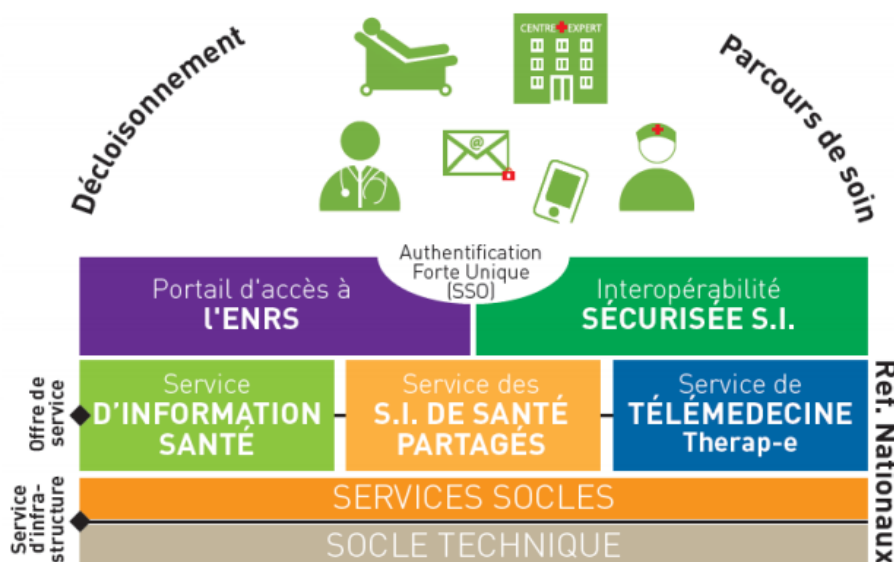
Décloisonnement

CENTRE EXPERT

Parcours de soin

Authentification Forte Unique (SSO)

Portail d'accès à l'ENRS

Interopérabilité SÉCURISÉE S.I.

Offre de service

Service D'INFORMATION SANTÉ

Service des S.I. DE SANTÉ PARTAGÉS

Service de TÉLEMEDECINE Therap-e

Ret. Nationaux

Service d'infra-structure

SERVICES SOCLES

SOCLE TECHNIQUE